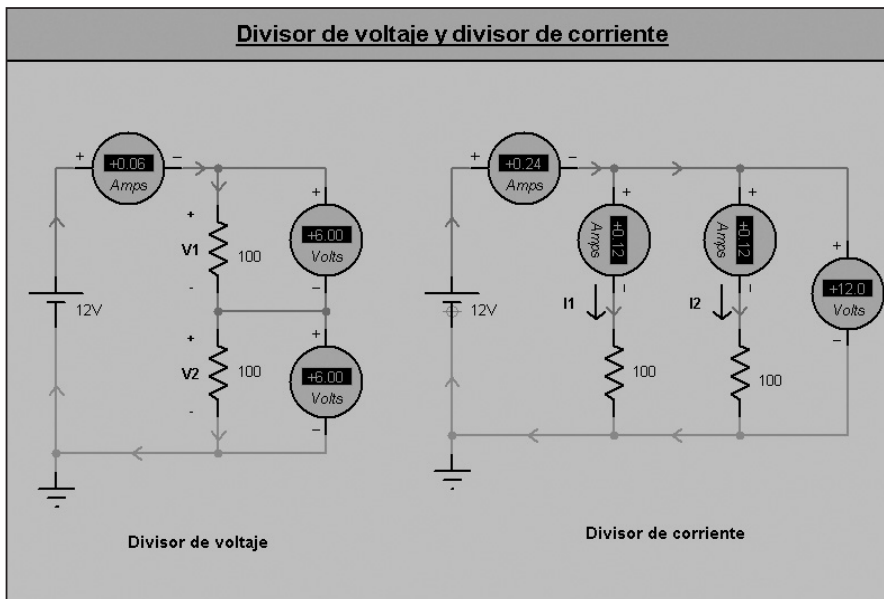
Divisor de voltaje y divisor de corriente

+ +0.06 Amps −
+ V1 - 100
+ +6.00 Volts −
12V
+ V2 - 100
+ +6.00 Volts −

Divisor de voltaje

+ +0.24 Amps −
+ +0.12 Amps −
+ +0.12 Amps −
+ +12.0 Volts −
12V
I1
I2
100
100

Divisor de corriente